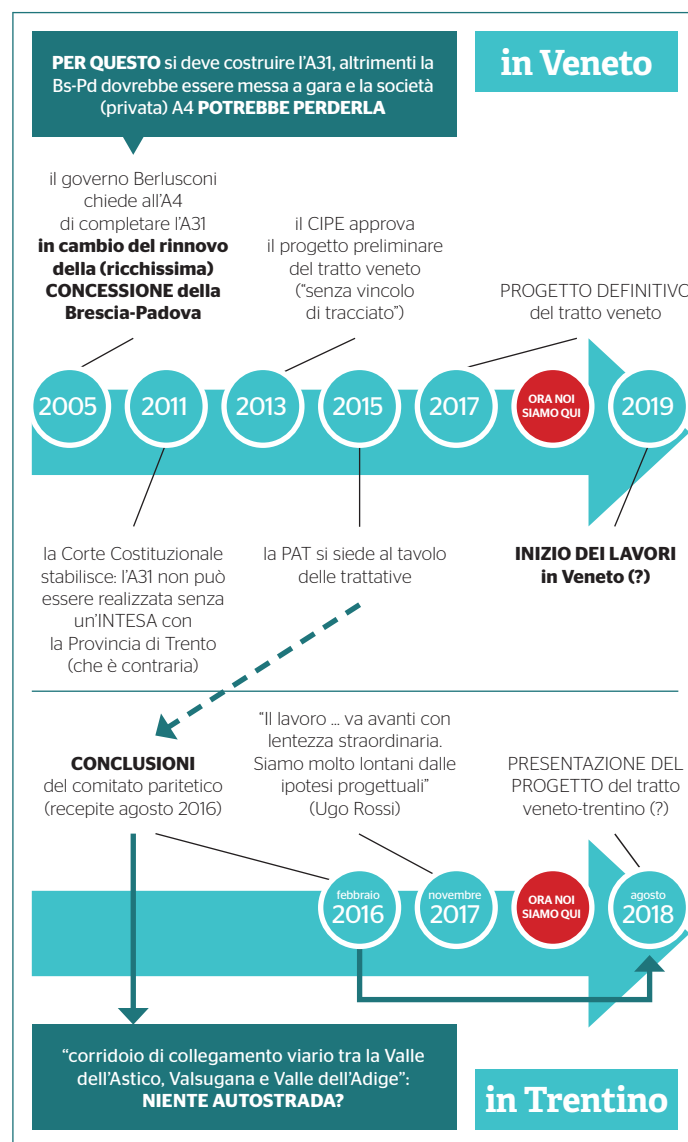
**PER QUESTO** si deve costruire l'A31, altrimenti la Bs-Pd dovrebbe essere messa a gara e la società (privata) A4 **POTREBBE PERDERLA**

in Veneto

il governo Berlusconi chiede all'A4 di completare l'A31 **in cambio del rinnovo della (ricchissima) CONCESSIONE della Brescia-Padova**

il CIPE approva il progetto preliminare del tratto veneto ("senza vincolo di tracciato")

PROGETTO DEFINITIVO del tratto veneto

2005

2011

2013

2015

2017

ORA NOI SIAMO QUI

2019

la Corte Costituzionale stabilisce: l'A31 non può essere realizzata senza un'INTESA con la Provincia di Trento (che è contraria)

la PAT si siede al tavolo delle trattative

**INIZIO DEI LAVORI in Veneto (?)**

**CONCLUSIONI** del comitato paritetico (recepite agosto 2016)

"Il lavoro ... va avanti con lentezza straordinaria. Siamo molto lontani dalle ipotesi progettuali" (Ugo Rossi)

PRESENTAZIONE DEL PROGETTO del tratto veneto-trentino (?)

febbraio 2016

novembre 2017

ORA NOI SIAMO QUI

agosto 2018

"corridoio di collegamento viario tra la Valle dell'Astico, Valsugana e Valle dell'Adige": **NIENTE AUTOSTRADA?**

in Trentino